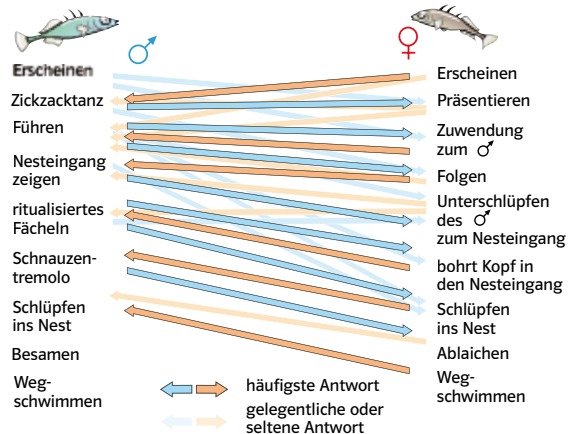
♂ ♀

Erscheinen
Zickzacktanz
Führen
Nesteingang zeigen
ritualisiertes Fächeln
Schnauzentremolo
Schlüpfen ins Nest
Besamen
Wegschwimmen

Erscheinen
Präsentieren
Zuwendung zum ♂
Folgen
Unterschlüpfen des ♂ zum Nesteingang
bohrt Kopf in den Nesteingang
Schlüpfen ins Nest
Ablaichen
Wegschwimmen

häufigste Antwort
gelegentliche oder seltene Antwort